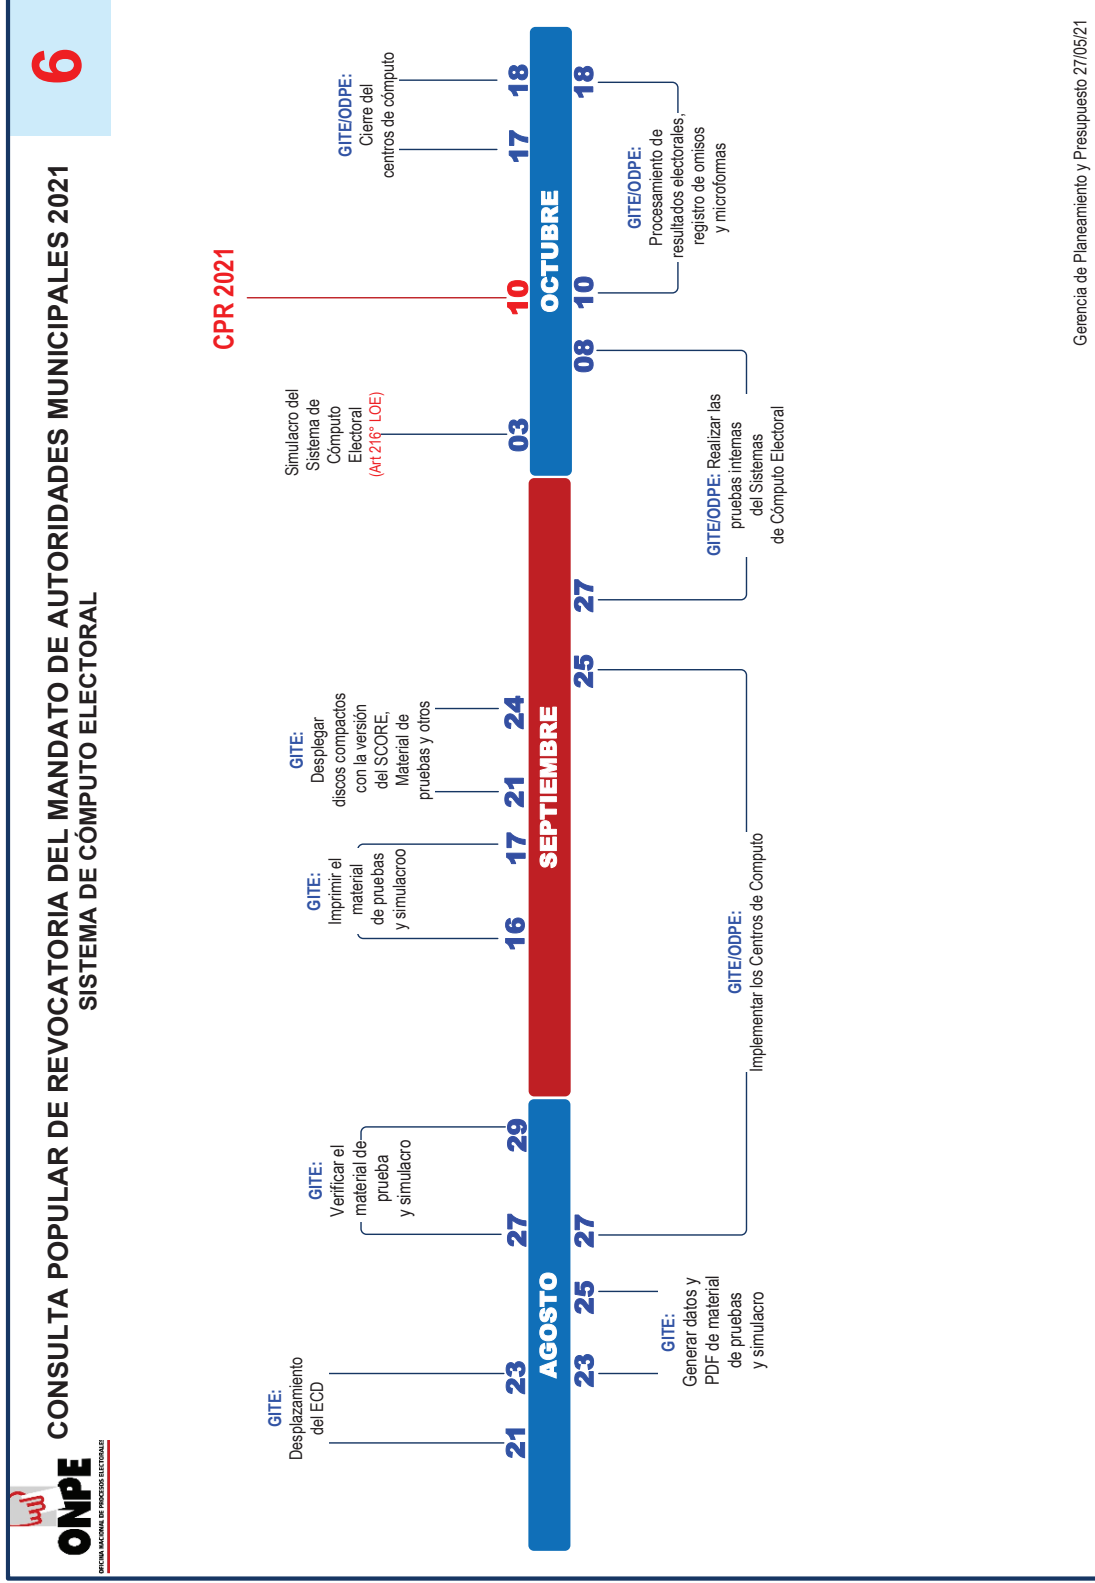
ONPE
OFICINA NACIONAL DE PROCESOS ELECTORALES

CONSULTA POPULAR DE REVOCATORIA DEL MANDATO DE AUTORIDADES MUNICIPALES 2021
SISTEMA DE CÓMPUTO ELECTORAL

6

GITE: Desplazamiento del ECD

GITE: Verificar el material de prueba y simulacro

GITE: Imprimir el material de pruebas y simulacroo

GITE: Desplegar discos compactos con la versión del SCORE, Material de pruebas y otros

Simulacro del Sistema de Cómputo Electoral (Art 216° LOE)

CPR 2021

GITE/ODPE: Cierre del centros de cómputo

21 23 AGOSTO 27 29
16 17 SEPTIEMBRE 21 24
03 10 OCTUBRE 17 18

23 25 27
25 27
08 10 18

GITE: Generar datos y PDF de material de pruebas y simulacro

GITE/ODPE: Implementar los Centros de Computo

GITE/ODPE: Realizar las pruebas internas del Sistemas de Cómputo Electoral

GITE/ODPE: Procesamiento de resultados electorales, registro de omisos y microformas

Gerencia de Planeamiento y Presupuesto 27/05/21